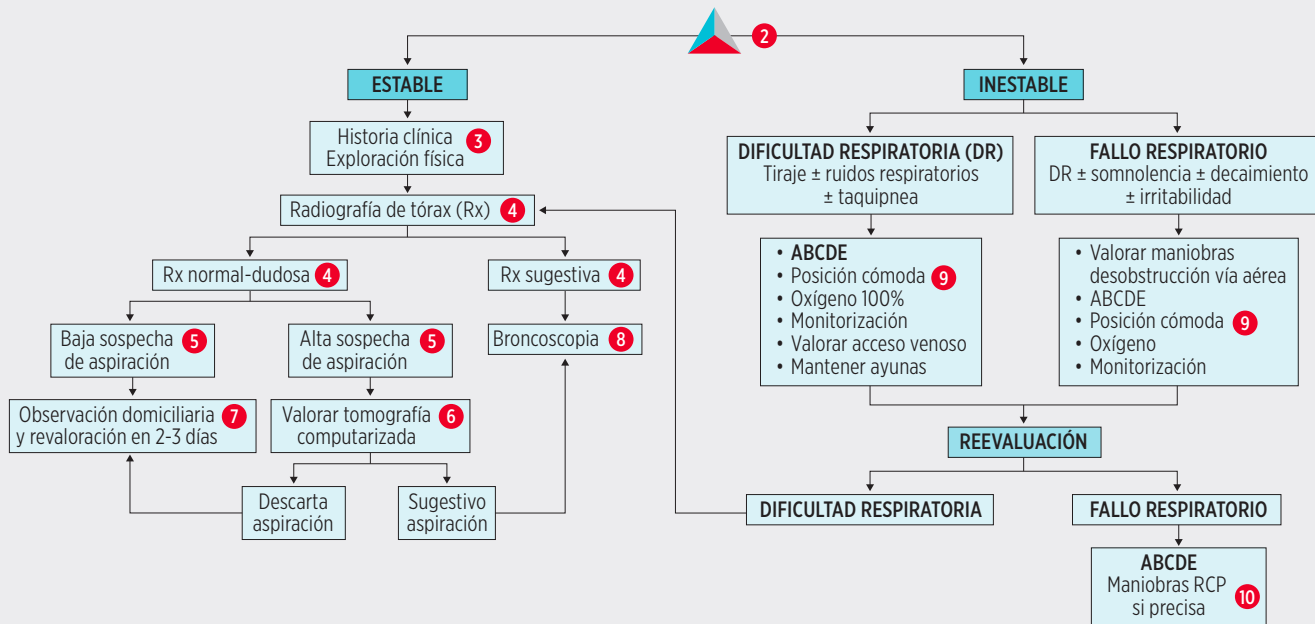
2

ESTABLE

Historia clínica
Exploración física 3

Radiografía de tórax (Rx) 4

Rx normal-dudosa 4

Rx sugestiva 4

Baja sospecha de aspiración 5

Alta sospecha de aspiración 5

Broncoscopia 8

Observación domiciliaria y revaloración en 2-3 días 7

Valorar tomografía computarizada 6

Descarta aspiración

Sugestivo aspiración

INESTABLE

DIFICULTAD RESPIRATORIA (DR)
Tiraje ± ruidos respiratorios ± taquipnea

FALLO RESPIRATORIO
DR ± somnolencia ± decaimiento ± irritabilidad

• ABCDE
• Posición cómoda 9
• Oxígeno 100%
• Monitorización
• Valorar acceso venoso
• Mantener ayunas

• Valorar maniobras desobstrucción vía aérea
• ABCDE
• Posición cómoda 9
• Oxígeno
• Monitorización

REEVALUACIÓN

DIFICULTAD RESPIRATORIA

FALLO RESPIRATORIO

ABCDE
Maniobras RCP si precisa 10